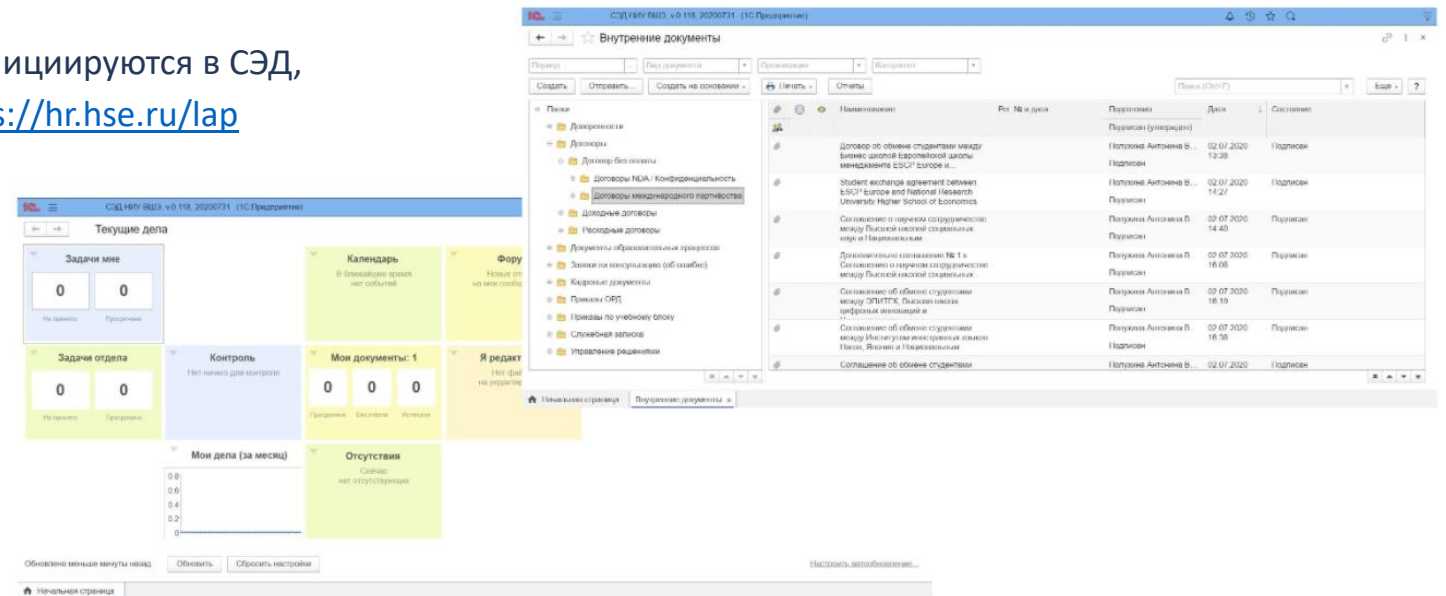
ициируются в СЭД,
s://hr.hse.ru/lap

СЭД НИУ ВШЭ, v.0.118, 20200731 (1С:Предприятие)
Внутренние документы
Создать | Отправить... | Создать на основании | Печать | Отчеты | Поиск (Ctrl+F) | Еще | ?
Папки
Доверенности
Договоры
Договор без оплаты
Договоры NDA / Конфиденциальность
Договоры международного партнерства
Доходные договоры
Расходные договоры
Документы образовательных процессов
Заявки на консультацию (об ошибке)
Кадровые документы
Приказы ОРД
Приказы по учебному блоку
Служебная записка
Управление решениями

| Наименование | Рег. № и дата | Подготовил | Дата | Состояние |
|---|---|---|---|---|
| | | Подписан (утвержден) | | |
| Договор об обмене студентами между Бизнес школой Европейской школы менеджмента ESCP Europe и... | | Полухина Антонина В... Подписан | 02.07.2020 13:38 | Подписан |
| Student exchange agreement between ESCP Europe and National Research University Higher School of Economics | | Полухина Антонина В... Подписан | 02.07.2020 14:27 | Подписан |
| Соглашение о научном сотрудничестве между Высшей школой социальных наук и Национальным | | Полухина Антонина В... Подписан | 02.07.2020 14:40 | Подписан |
| Дополнительное соглашение № 1 к Соглашению о научном сотрудничестве между Высшей школой социальных | | Полухина Антонина В... Подписан | 02.07.2020 16:08 | Подписан |
| Соглашение об обмене студентами между ЭПИТГК, Высшая школа цифровых инноваций и | | Полухина Антонина В... Подписан | 02.07.2020 16:19 | Подписан |
| Соглашение об обмене студентами между Институтом иностранных языков Наньхуа, Япония и Национальным | | Полухина Антонина В... Подписан | 02.07.2020 16:38 | Подписан |
| Соглашение об обмене студентами | | Полухина Антонина В... | 02.07.2020 | Подписан |

Начальная страница | Внутренние документы

СЭД НИУ ВШЭ, v.0.118, 20200731 (1С:Предприятие)
Текущие дела
Задачи мне
0 0
Не принято Просрочено
Календарь
В ближайшее время нет событий
Фору
Новые от на мои сообщ
Задачи отдела
0 0
Не принято Просрочено
Контроль
Нет ничего для контроля
Мои документы: 1
0 0 0
Просрочено Без ответа Исполнено
Я редакт
Нет фай на редактир
Мои дела (за месяц)
0.8 0.6 0.4 0.2 0
Отсутствия
Сейчас нет отсутствующих
Обновлено меньше минуты назад | Обновить | Сбросить настройки
Настроить автообновление...
Начальная страница